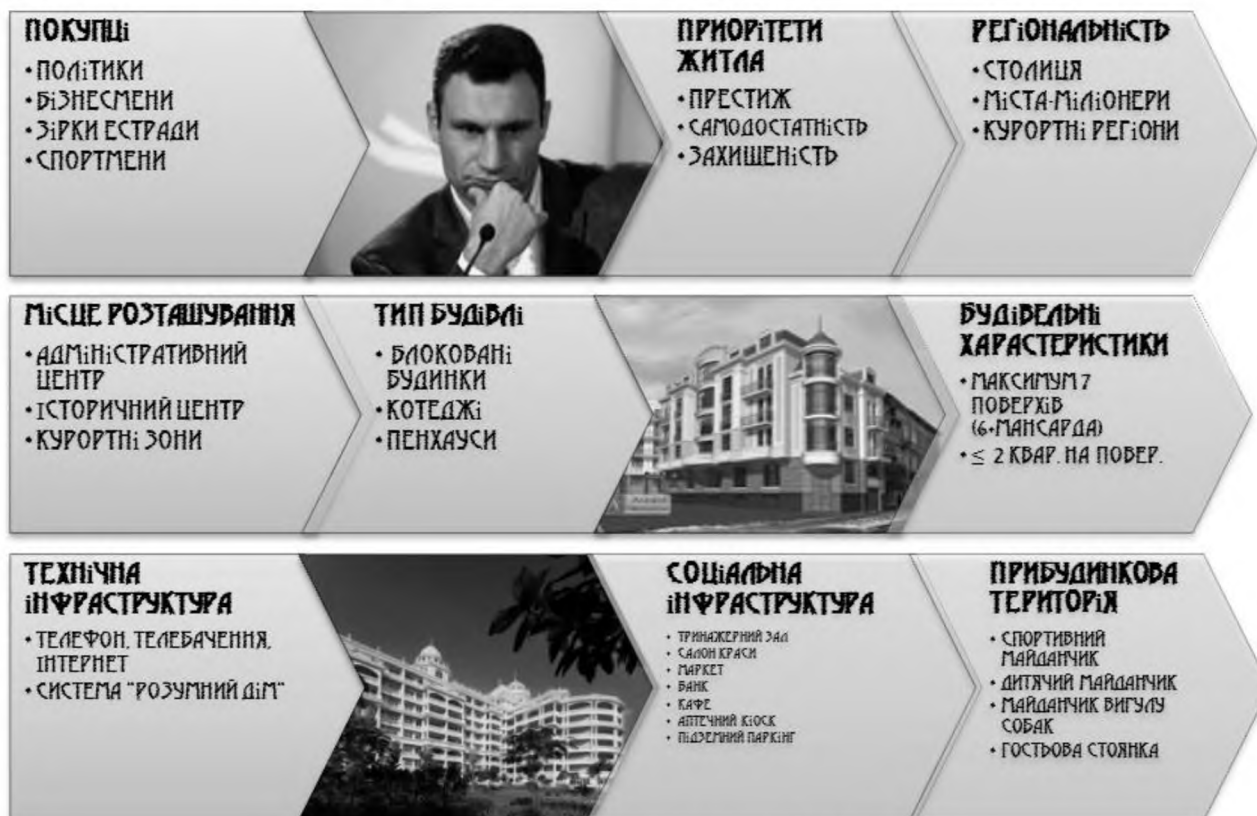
ПОКУПЦі
• ПОЛіТИКИ
• БіЗНЕСМЕНИ
• ЗіРКИ ЕСТРАДИ
• СПОРТМЕНИ

ПРИОРіТЕТИ ЖИТЛА
• ПРЕСТИЖ
• САМОДОСТАТНіСТЬ
• ЗАХИЩЕНіСТЬ

РЕГіОНАЛЬНіСТЬ
• СТОЛИЦЯ
• МіСТА-МіЛіОНЕРИ
• КУРОРТНі РЕГіОНИ

МіСЦЕ РОЗТАШУВАННЯ
• АДМіНіСТРАТИВНИЙ ЦЕНТР
• ІСТОРИЧНИЙ ЦЕНТР
• КУРОРТНі ЗОНИ

ТИП БУДіВЛі
• БЛОКОВАНі БУДИНКИ
• КОТЕДЖі
• ПЕНХАУСИ

БУДіВЕЛЬНі ХАРАСТЕРИСТИКИ
• МАКСИМУМ 7 ПОВЕРХіВ (6+МАНСАРДА)
• $\leq$ 2 КВАР. НА ПОВЕР.

ТЕХНіЧНА іНФРАСТРУКТУРА
• ТЕЛЕФОН, ТЕЛЕБАЧЕННЯ, ІНТЕРНЕТ
• СИСТЕМА "РОЗУМНИЙ ДіМ"

СОЦіАЛЬНА іНФРАСТРУКТУРА
• ТРИНАЖЕРНИЙ ЗАЛ
• САЛОН КРАСИ
• МАРКЕТ
• БАНК
• КАФЕ
• АПТЕЧНИЙ КіОСК
• ПіДЗЕМНИЙ ПАРКіНГ

ПРИБУДИНКОВА ТЕРИТОРіЯ
• СПОРТИВНИЙ МАЙДАНЧИК
• ДИТЯЧИЙ МАЙДАНЧИК
• МАЙДАНЧИК ВИГУЛУ СОБАК
• ГОСТЬОВА СТОЯНКА